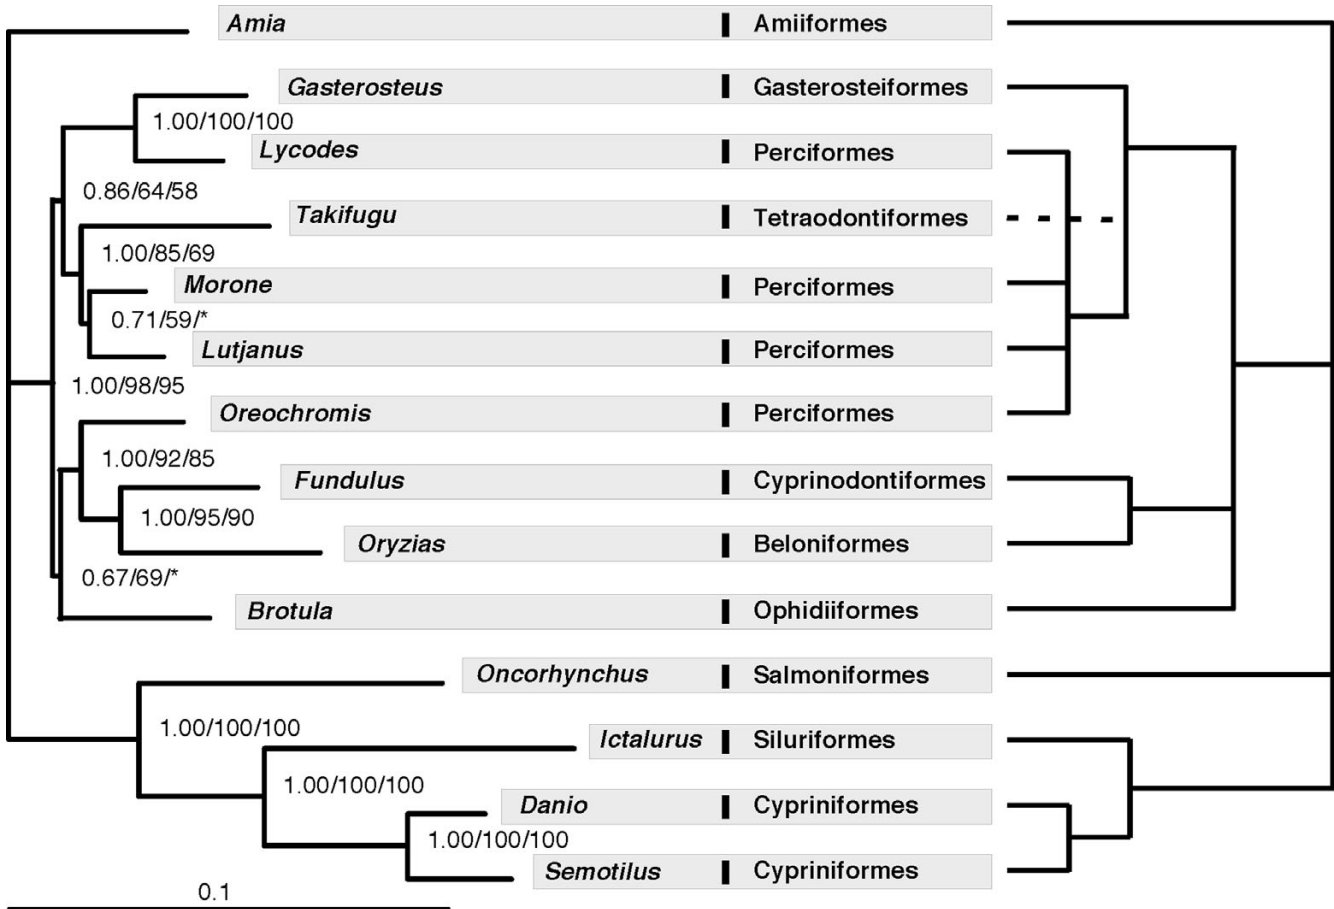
Amia | Amiiformes
Gasterosteus | Gasterosteiformes
1.00/100/100
Lycodes | Perciformes
0.86/64/58
Takifugu | Tetraodontiformes
1.00/85/69
Morone | Perciformes
0.71/59/*
Lutjanus | Perciformes
1.00/98/95
Oreochromis | Perciformes
1.00/92/85
Fundulus | Cyprinodontiformes
1.00/95/90
Oryzias | Beloniformes
0.67/69/*
Brotula | Ophidiiformes
Oncorhynchus | Salmoniformes
1.00/100/100
Ictalurus | Siluriformes
1.00/100/100
Danio | Cypriniformes
1.00/100/100
Semotilus | Cypriniformes
0.1